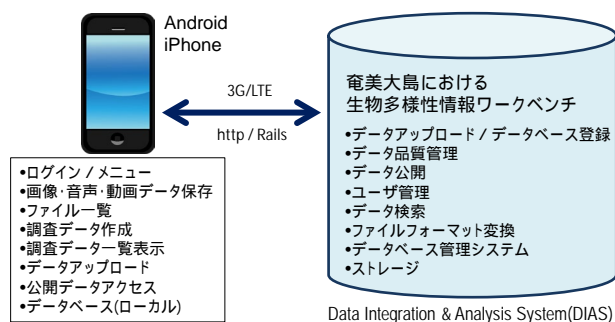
Android
iPhone

3G/LTE

http / Rails

•ログイン / メニュー
•画像･音声･動画データ保存
•ファイル一覧
•調査データ作成
•調査データ一覧表示
•データアップロード
•公開データアクセス
•データベース(ローカル)

奄美大島における
生物多様性情報ワークベンチ

•データアップロード / データベース登録
•データ品質管理
•データ公開
•ユーザ管理
•データ検索
•ファイルフォーマット変換
•データベース管理システム
•ストレージ

Data Integration & Analysis System(DIAS)